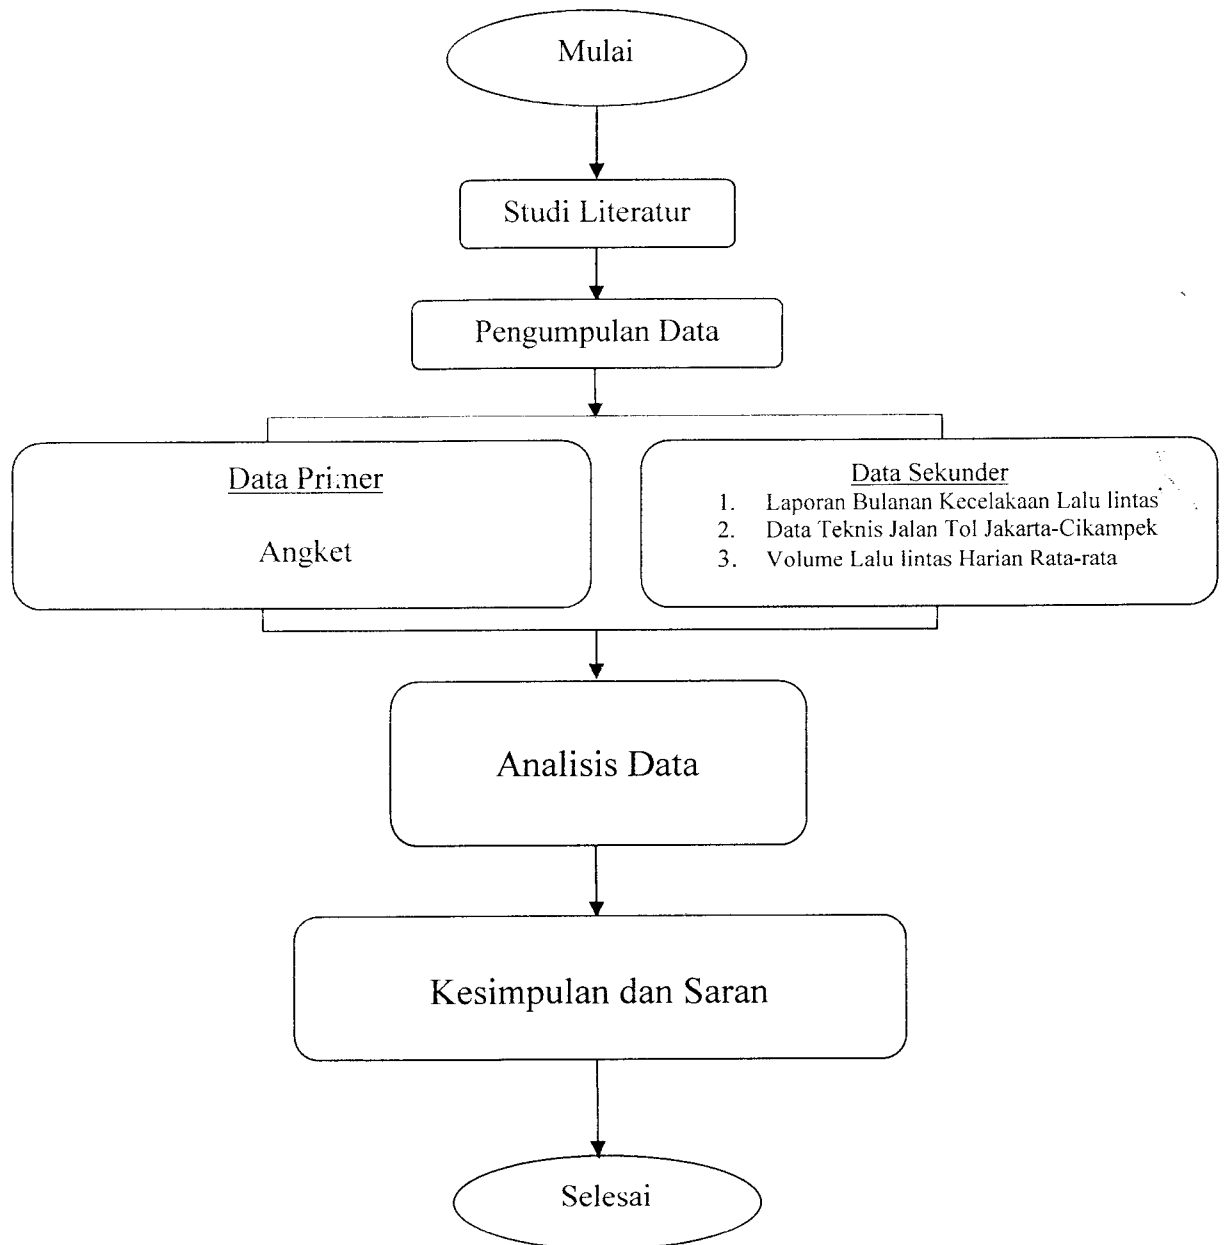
Mulai

Studi Literatur

Pengumpulan Data

Data Primer

Angket

Data Sekunder

1. Laporan Bulanan Kecelakaan Lalu lintas
2. Data Teknis Jalan Tol Jakarta-Cikampek
3. Volume Lalu lintas Harian Rata-rata

Analisis Data

Kesimpulan dan Saran

Selesai